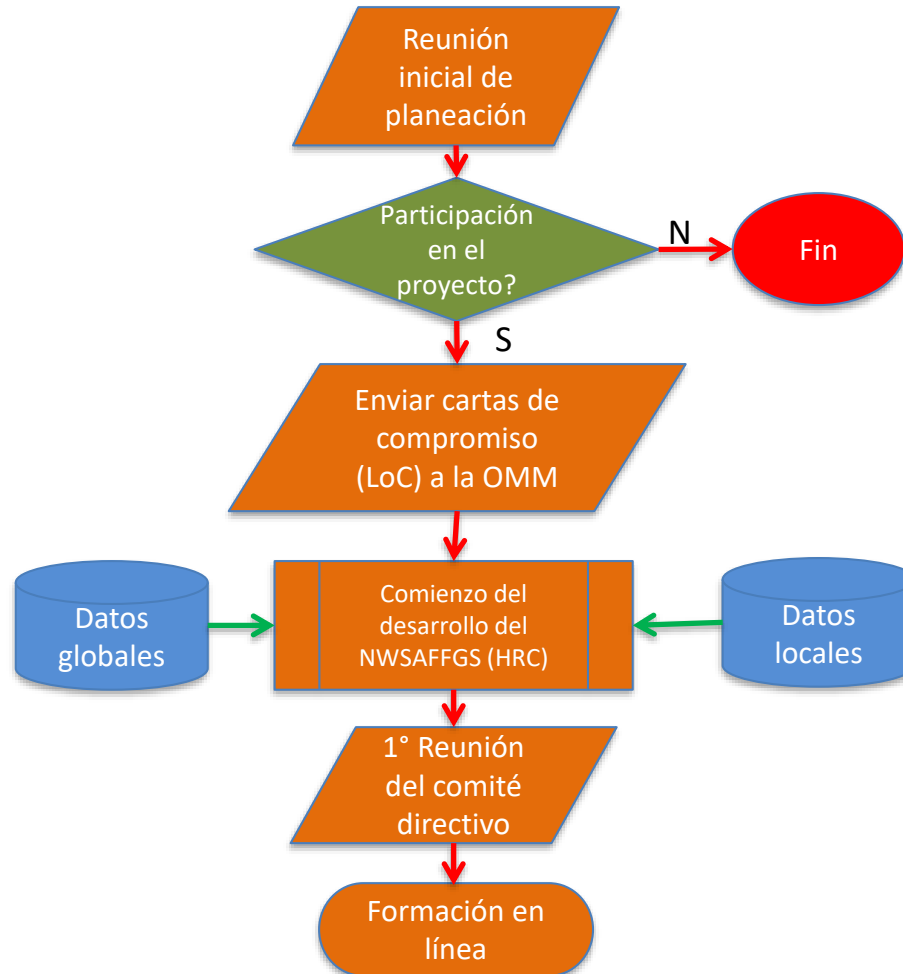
Reunión inicial de planeación

Participación en el proyecto?

N

Fin

S

Enviar cartas de compromiso (LoC) a la OMM

Datos globales

Comienzo del desarrollo del NWSAFFGS (HRC)

Datos locales

1° Reunión del comité directivo

Formación en línea